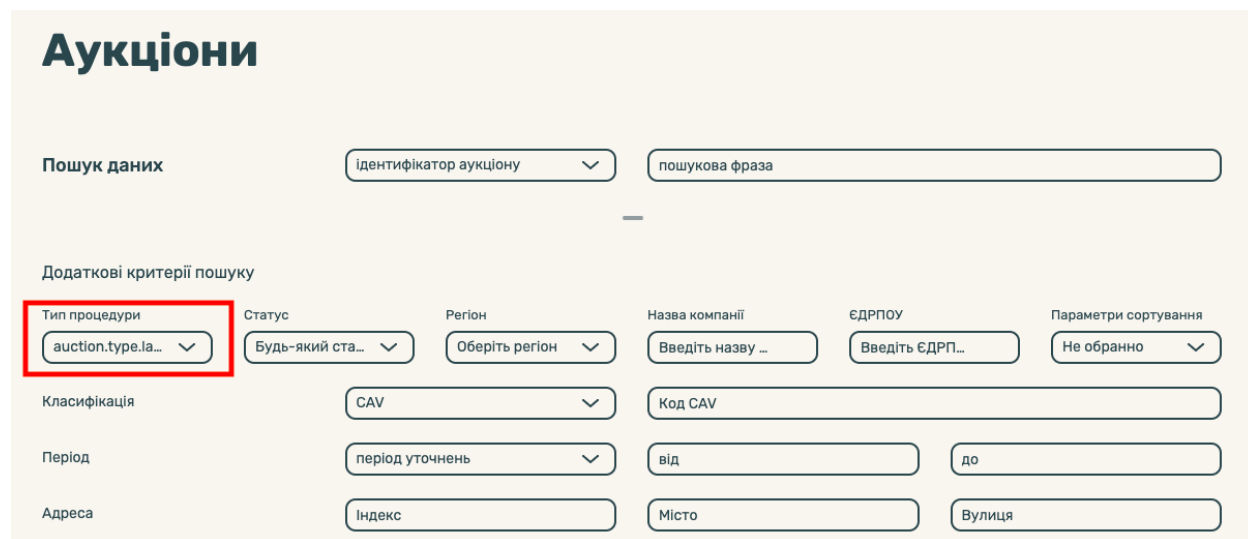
Аукціони

Пошук даних
ідентифікатор аукціону
пошукова фраза

Додаткові критерії пошуку

Тип процедури
auction.type.la...
Статус
Будь-який ста...
Регіон
Оберіть регіон
Назва компанії
Введіть назву ...
ЄДРПОУ
Введіть ЄДРП...
Параметри сортування
Не обранно

Класифікація
CAV
Код CAV

Період
період уточнень
від
до

Адреса
Індекс
Місто
Вулиця